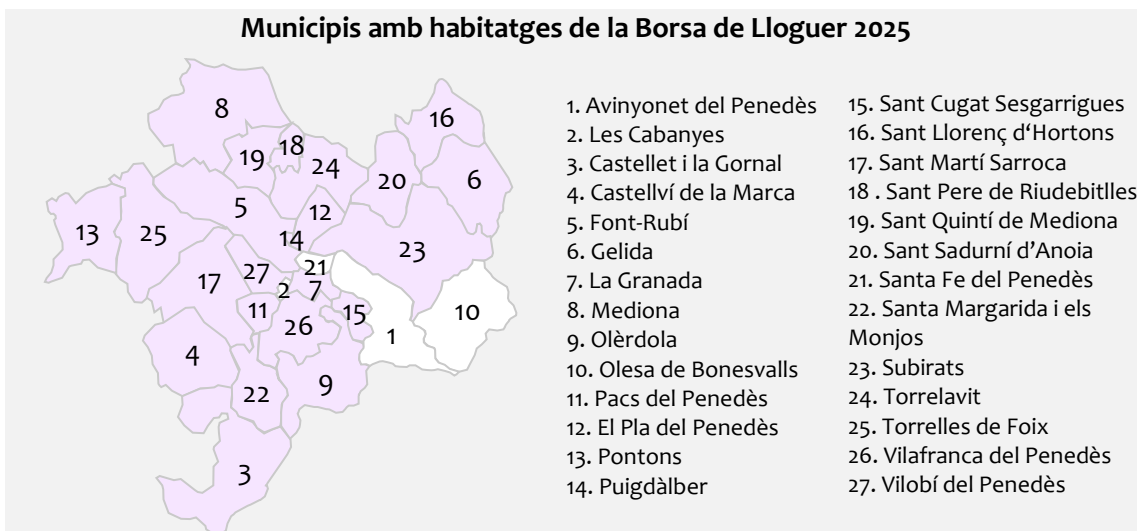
Municipis amb habitatges de la Borsa de Lloguer 2025

8
16
19
18
24
20
6
5
12
13
25
14
23
21
27
17
2
7
11
15
10
26
1
4
9
22
3

1. Avinyonet del Penedès
2. Les Cabanyes
3. Castellet i la Gornal
4. Castellví de la Marca
5. Font-Rubí
6. Gelida
7. La Granada
8. Mediona
9. Olèrdola
10. Olesa de Bonesvalls
11. Pacs del Penedès
12. El Pla del Penedès
13. Pontons
14. Puigdàlber

15. Sant Cugat Sesgarrigues
16. Sant Llorenç d'Hortons
17. Sant Martí Sarroca
18 . Sant Pere de Riudebitlles
19. Sant Quintí de Mediona
20. Sant Sadurní d'Anoia
21. Santa Fe del Penedès
22. Santa Margarida i els Monjos
23. Subirats
24. Torrelavit
25. Torrelles de Foix
26. Vilafranca del Penedès
27. Vilobí del Penedès